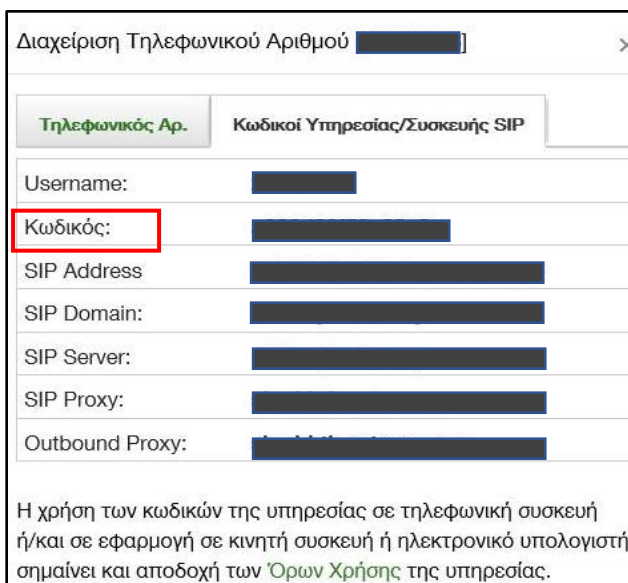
Διαχείριση Τηλεφωνικού Αριθμού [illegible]]

×

Τηλεφωνικός Αρ.

Κωδικοί Υπηρεσίας/Συσκευής SIP

| | |
|---|---|
| Username: | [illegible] |
| Κωδικός: | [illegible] |
| SIP Address | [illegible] |
| SIP Domain: | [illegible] |
| SIP Server: | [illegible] |
| SIP Proxy: | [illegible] |
| Outbound Proxy: | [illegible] |

Η χρήση των κωδικών της υπηρεσίας σε τηλεφωνική συσκευή ή/και σε εφαρμογή σε κινητή συσκευή ή ηλεκτρονικό υπολογιστή σημαίνει και αποδοχή των Όρων Χρήσης της υπηρεσίας.